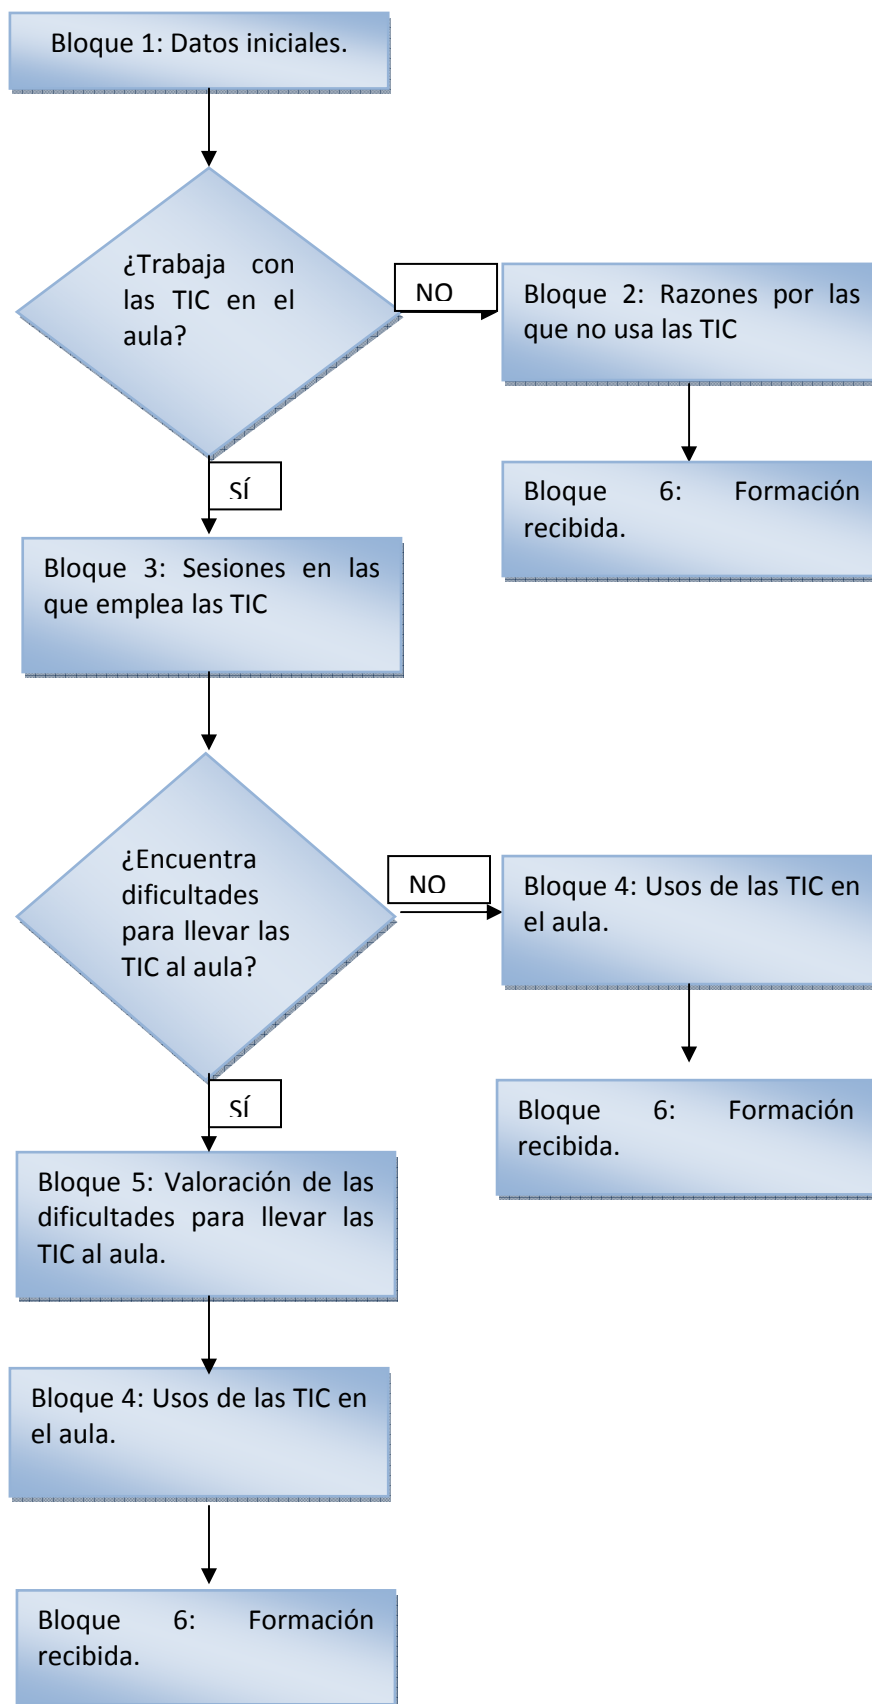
Bloque 1: Datos iniciales.

¿Trabaja con las TIC en el aula?

NO

Bloque 2: Razones por las que no usa las TIC

Bloque 6: Formación recibida.

SÍ

Bloque 3: Sesiones en las que emplea las TIC

¿Encuentra dificultades para llevar las TIC al aula?

NO

Bloque 4: Usos de las TIC en el aula.

Bloque 6: Formación recibida.

SÍ

Bloque 5: Valoración de las dificultades para llevar las TIC al aula.

Bloque 4: Usos de las TIC en el aula.

Bloque 6: Formación recibida.